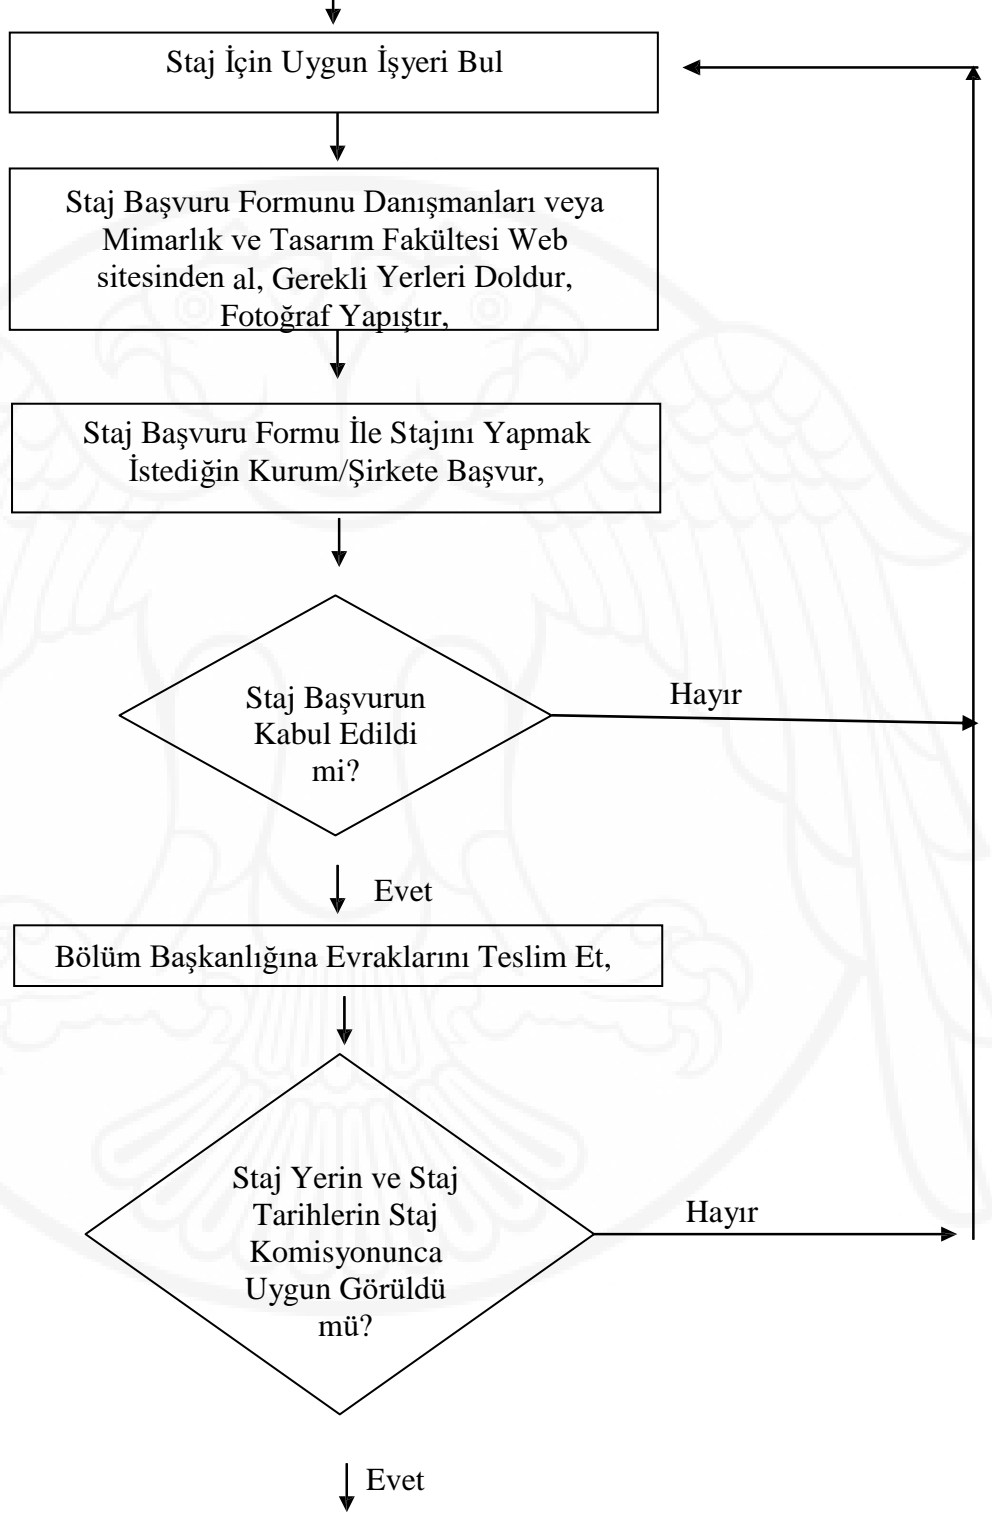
Staj İçin Uygun İşyeri Bul

Staj Başvuru Formunu Danışmanları veya Mimarlık ve Tasarım Fakültesi Web sitesinden al, Gerekli Yerleri Doldur, Fotoğraf Yapıştır,

Staj Başvuru Formu İle Stajını Yapmak İstediğin Kurum/Şirkete Başvur,

Staj Başvurun Kabul Edildi mi?

Hayır

Evet

Bölüm Başkanlığına Evraklarını Teslim Et,

Staj Yerin ve Staj Tarihlerin Staj Komisyonunca Uygun Görüldü mü?

Hayır

Evet